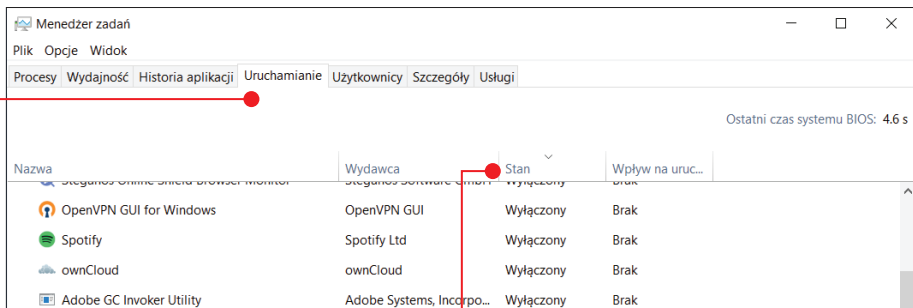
Menedżer zadań

Plik Opcje Widok

Procesy | Wydajność | Historia aplikacji | Uruchamianie | Użytkownicy | Szczegóły | Usługi

Ostatni czas systemu BIOS: 4.6 s

| Nazwa | Wydawca | Stan | Wpływ na uruc... |
|---|---|---|---|
| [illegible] | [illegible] | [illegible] | Brak |
| OpenVPN GUI for Windows | OpenVPN GUI | Wyłączony | Brak |
| Spotify | Spotify Ltd | Wyłączony | Brak |
| ownCloud | ownCloud | Wyłączony | Brak |
| Adobe GC Invoker Utility | Adobe Systems, Incorpo... | Wyłączony | Brak |